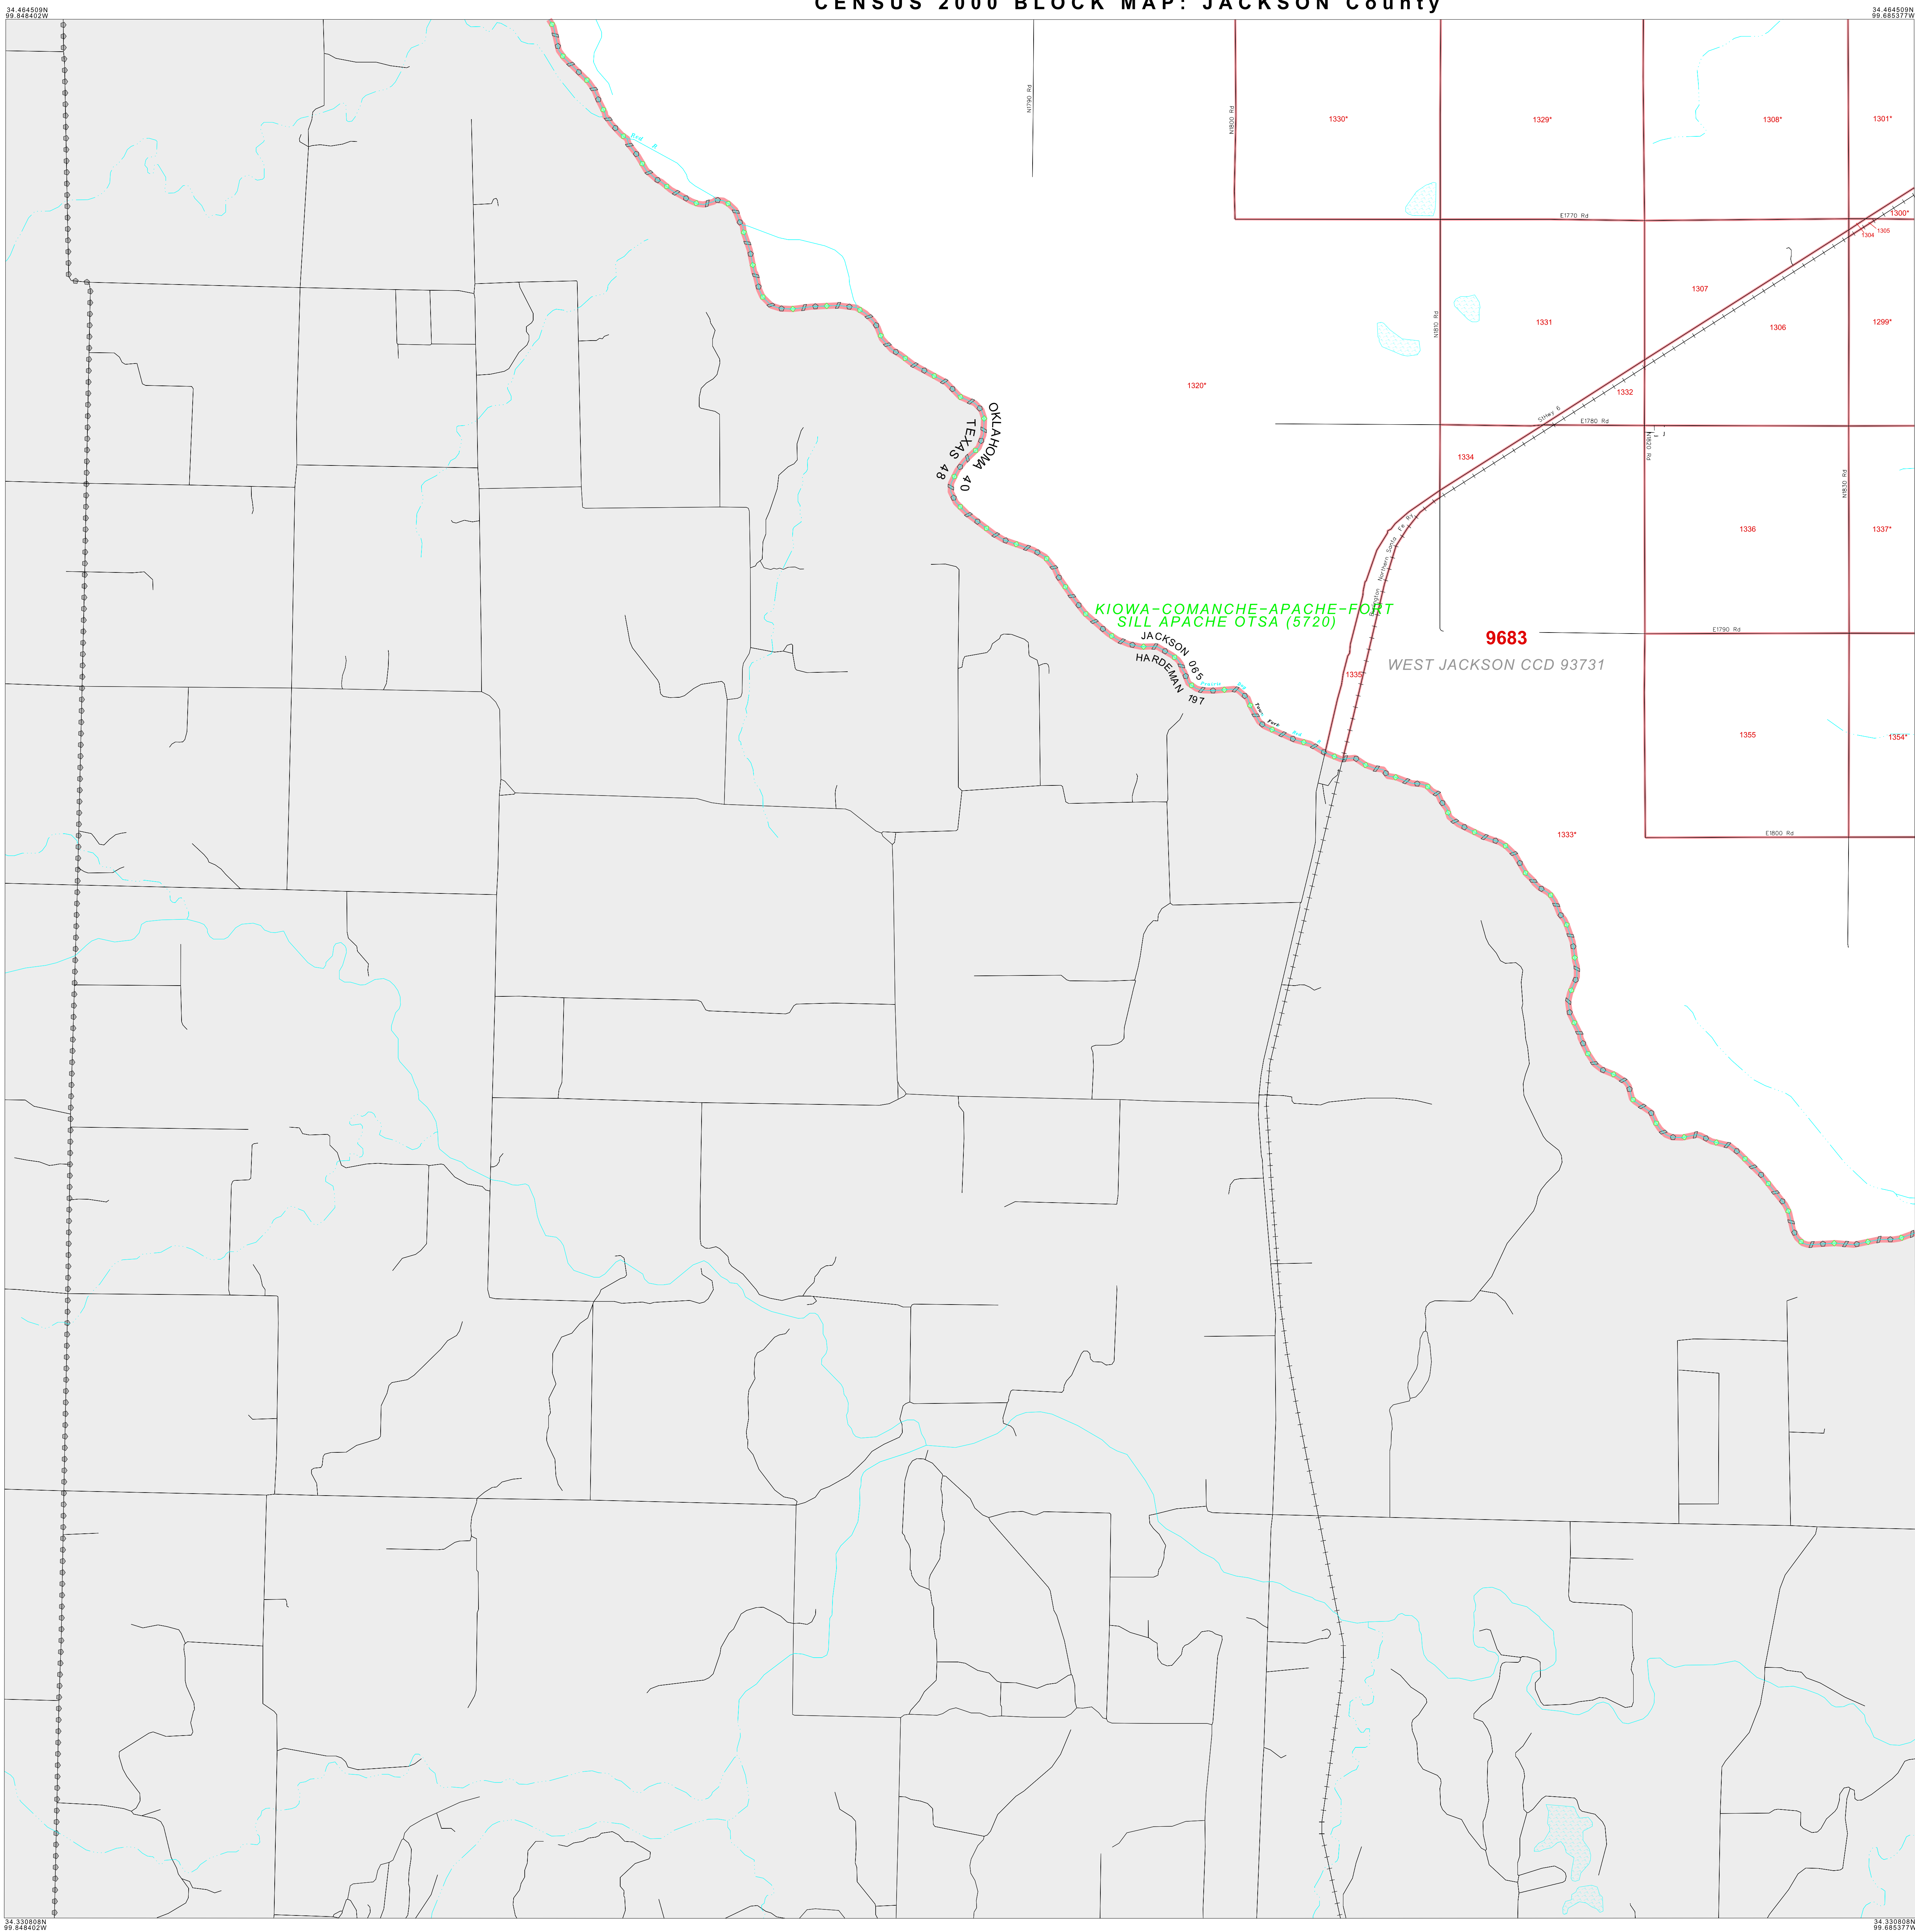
CENSUS 2000 BLOCK MAP: JACKSON County

34.464509N
99.848402W

34.464509N
99.685377W

N1790 Rd

N1800 Rd

1330*

1329*

1308*

1301*

E1770 Rd

1300*

1304

1305

1307

N1830 Rd

1331

1306

1299*

1320*

1332

E1780 Rd

1334

N1820 Rd

N1830 Rd

OKLAHOMA 40
TEXAS 48

1336

1337*

KIOWA-COMANCHE-APACHE-FORT SILL APACHE OTSA (5720)

9683

E1790 Rd

JACKSON 065
HARDEMAN 197

WEST JACKSON CCD 93731

1335*

1355

1354*

1333*

E1800 Rd

34.330808N
99.848402W

34.330808N
99.685377W